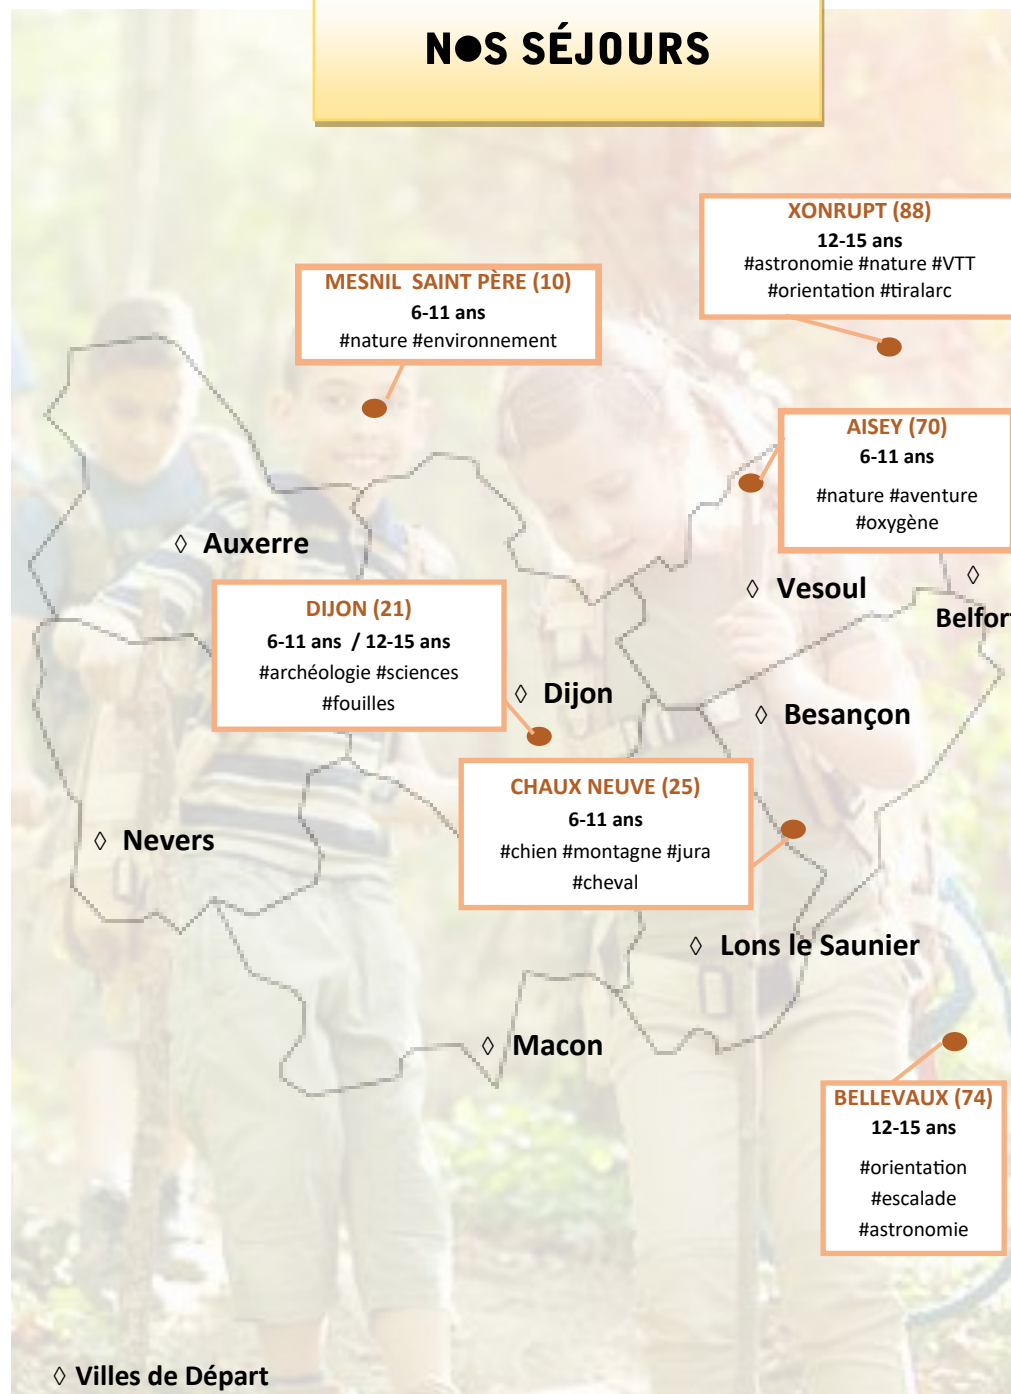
N●S SÉJOURS

XONRUPT (88)
12-15 ans
#astronomie #nature #VTT #orientation #tiralarc

MESNIL SAINT PÈRE (10)
6-11 ans
#nature #environnement

AISEY (70)
6-11 ans
#nature #aventure #oxygène

◊ Auxerre

◊ Vesoul

◊ Belfor

DIJON (21)
6-11 ans / 12-15 ans
#archéologie #sciences #fouilles

◊ Dijon

◊ Besançon

CHAUX NEUVE (25)
6-11 ans
#chien #montagne #jura #cheval

◊ Nevers

◊ Lons le Saunier

◊ Macon

BELLEVAUX (74)
12-15 ans
#orientation #escalade #astronomie

◊ Villes de Départ